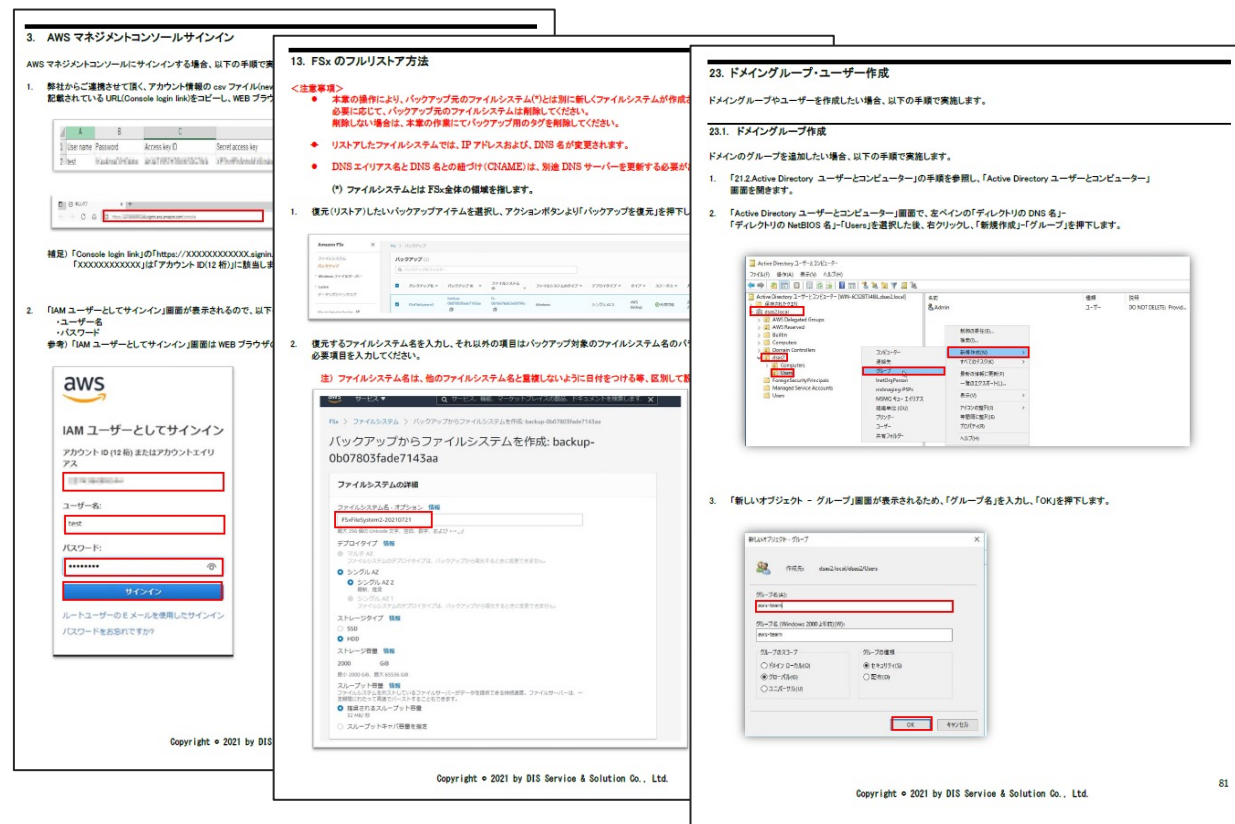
3. AWS マネジメントコンソールサインイン

AWS マネジメントコンソールにサインインする場合、以下の手順で実

1. 弊社からご連絡させて頂く、アカウント情報の csv ファイル(new 記載されている URL(Console login link)をコピーし、WEB ブラウ

| A | B | C | |
|---|---|---|---|
| User name | Password | Access key ID | Secret access key |
| test | | | |

補足)「Console login link」の「https://XXXXXXXXXXXX.signin. 「XXXXXXXXXXXX」は「アカウント ID(12 桁)」に読当し

2. 「IAM ユーザーとしてサインイン」画面が表示されるので、以下
・ユーザー名
・パスワード
参考)「IAM ユーザーとしてサインイン」画面は WEB ブラウザの

aws

IAM ユーザーとしてサインイン

アカウント ID (12 桁) またはアカウントエイリアス

ユーザー名:

test

パスワード:

サインイン

ルートユーザーの E メールを使用したサインイン

パスワードをお忘れですか?

Copyright © 2021 by DIS

13. FSx のフルリストア方法

<注意事項>
● 本番の操作により、バックアップ元のファイルシステム(*)とは別に新しくファイルシステムが作成さ 必要に応じて、バックアップ元のファイルシステムは削除してください。 削除しない場合は、本番の作業にてバックアップ用のタグを削除してください。
◆ リストアしたファイルシステムでは、IP アドレスおよび、DNS 名が変更されます。
● DNS エイリアス名と DNS 名の紐づけ(CNAME)は、別途 DNS サーバーを更新する必要が
(*) ファイルシステムとは FSx全体の領域を指します。

1. 復元(リストア)したいバックアップアイテムを選択し、アクションボタンより「バックアップを復元」を押下し

Amazon FSx
バックアップ

2. 復元するファイルシステム名を入力し、それ以外の項目はバックアップ対象のファイルシステム名のパ 必要項目を入力してください。

注) ファイルシステム名は、他のファイルシステム名と重複しないように日付をつける等、区別して

FSx > ファイルシステム > バックアップからファイルシステムを作成: backup-0b07803fade7143aa

バックアップからファイルシステムを作成: backup-0b07803fade7143aa

ファイルシステムの詳細

ファイルシステム名 - オプション 情報
FSxFileSystem2-20210721

デプロイタイプ 情報
マルチ AZ
シングル AZ
シングル AZ 2
シングル AZ 1

ストレージタイプ 情報
SSD
HDD

ストレージ容量 情報
2000 GiB

スループット容量 情報
推奨されるスループット容量
スループットキャパ容量を指定

Copyright © 2021 by DIS Service & Solution Co., Ltd.

23. ドメイングループ・ユーザー作成

ドメイングループやユーザーを作成したい場合、以下の手順で実施します。

23.1. ドメイングループ作成

ドメインのグループを追加したい場合、以下の手順で実施します。

1. 「21.2 Active Directory ユーザーとコンピューター」の手順を参照し、「Active Directory ユーザーとコンピューター」画面を開きます。

2. 「Active Directory ユーザーとコンピューター」画面で、左ペインの「ディレクトリの DNS 名」-「ディレクトリの NetBIOS 名」-「Users」を選択した後、右クリックし、「新規作成」-「グループ」を押下します。

Active Directory ユーザーとコンピューター
AWS Delegated Groups
AWS Reserved
Builtin
Computers
Domain Controllers
Users
ForeignSecurityPrincipals
Managed Service Accounts
Users
Admin
新規作成(N)
グループ
コンピューター
連絡先
ユーザー
共有フォルダー
プロパティ(R)
ヘルプ(H)

3. 「新しいオブジェクト - グループ」画面が表示されるため、「グループ名」を入力し、「OK」を押下します。

新しいオブジェクト - グループ
作成先: dses2.local/dses2/Users
グループ名(A):
aws-team
グループ名 (Windows 2000 より前)(W):
aws-team
グループのスコープ
ドメイン ローカル(O)
グローバル(G)
ユニバーサル(U)
グループの種類
セキュリティ(S)
配布(D)
OK キャンセル

81

Copyright © 2021 by DIS Service & Solution Co., Ltd.